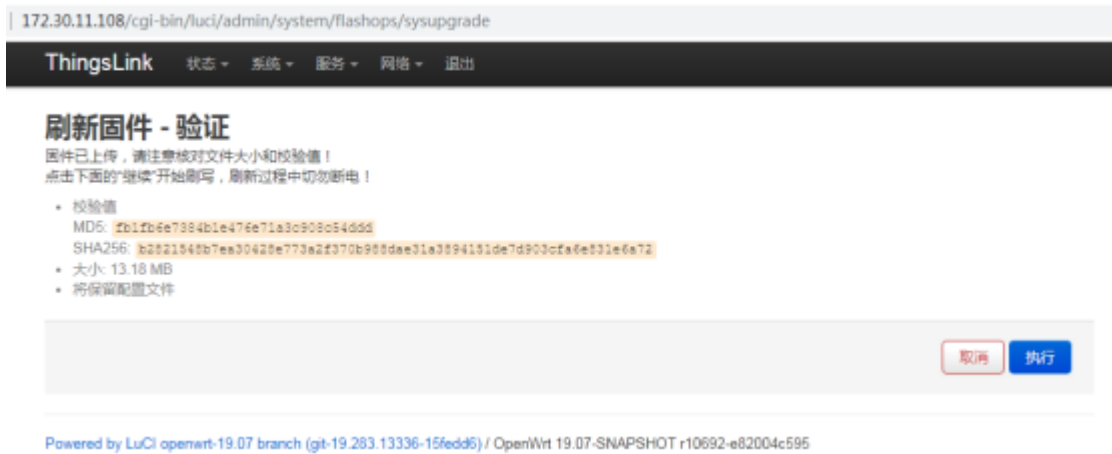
172.30.11.108/cgi-bin/luci/admin/system/flashops/sysupgrade

ThingsLink 状态 ▾ 系统 ▾ 服务 ▾ 网络 ▾ 退出

刷新固件 - 验证

固件已上传，请注意核对文件大小和校验值！
点击下面的"继续"开始刷写，刷新过程中切勿断电！

- 校验值
MD5: fb1fb6e7384b1e476e71a3c908c54ddd
SHA256: b2821848b7ea30428e773a2f370b988dae31a3894151de7d903cfa6e831e6a72
- 大小: 13.18 MB
- 将保留配置文件

取消 执行

Powered by LuCI openwrt-19.07 branch (git-19.283.13336-15fedd6) / OpenWrt 19.07-SNAPSHOT r10692-e82004c595